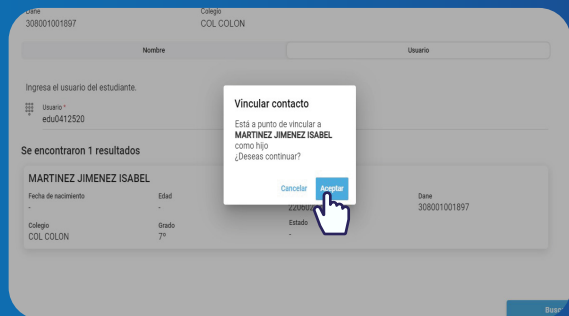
Dane
308001001897

Colegio
COL COLON

Nombre

Usuario

Ingresa el usuario del estudiante.

Usuario *
edu0412520

Se encontraron 1 resultados

MARTINEZ JIMENEZ ISABEL

Fecha de nacimiento
-

Edad
-

2206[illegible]

Dane
308001001897

Colegio
COL COLON

Grado
7º

Estado
-

Vincular contacto

Está a punto de vincular a **MARTINEZ JIMENEZ ISABEL** como hijo
¿Deseas continuar?

Cancelar

Aceptar

Busc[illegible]